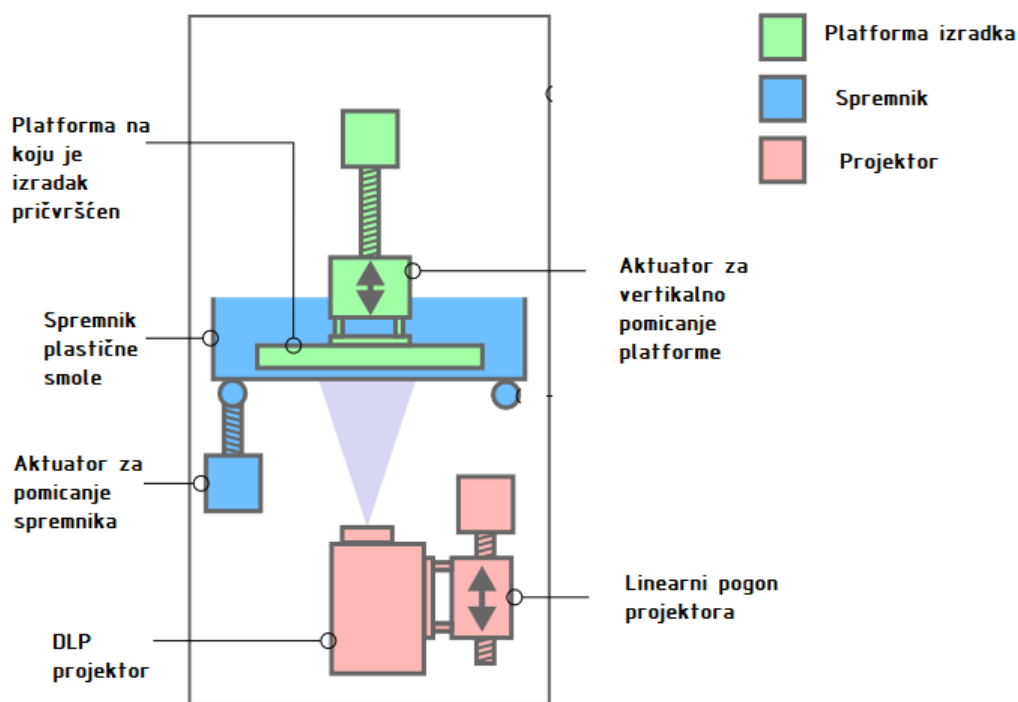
Platforma izradka

Spremnik

Projektor

Platforma na koju je izradak pričvršćen

Aktuator za vertikalno pomicanje platforme

Spremnik plastične smole

Aktuator za pomicanje spremnika

Linearni pogon projektora

DLP projektor